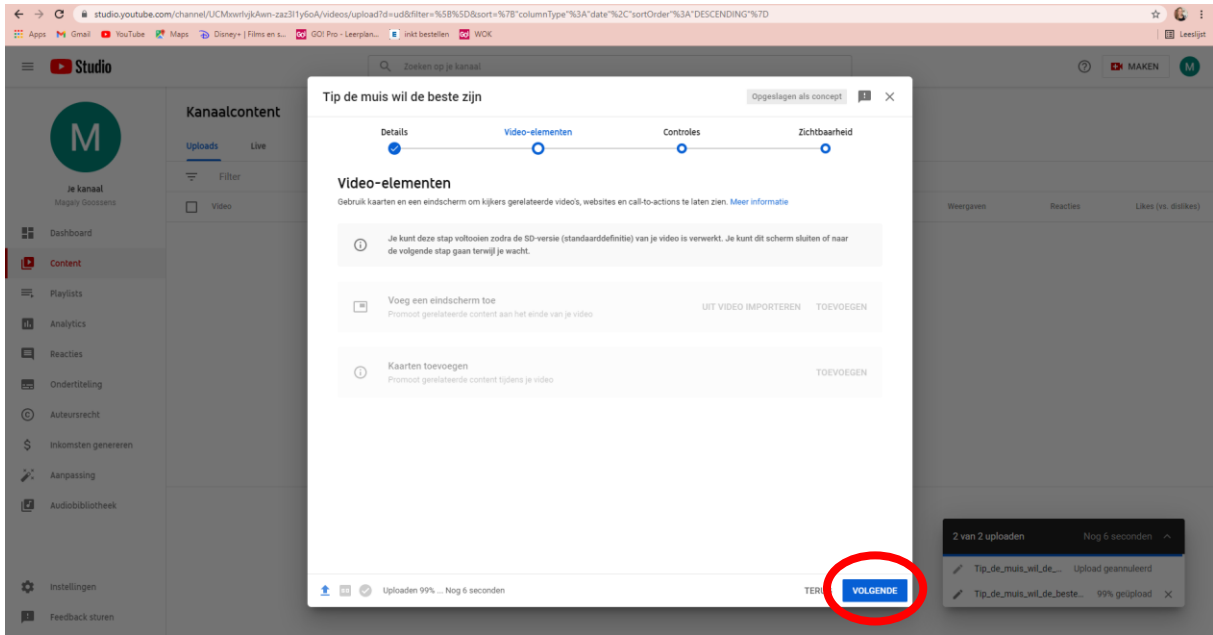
studio.youtube.com/channel/UCMxwrlvjkAwn-zaz3l1y6oA/videos/upload?d=ud&filter=%5B%5D&sort=%7B"columnType"%3A"date"%2C"sortOrder"%3A"DESCENDING"%7D

Apps Gmail YouTube Maps Disney+ | Films en s... GO! Pro - Leerplan... inkt bestellen WOK Leeslijst

Studio

Zoeken op je kanaal

MAKEN M

M

Je kanaal
Magaly Goossens

Dashboard
Content
Playlists
Analytics
Reacties
Ondertiteling
Auteursrecht
Inkomsten genereren
Aanpassing
Audiobibliotheek

Instellingen
Feedback sturen

Kanaalcontent

Uploads Live

Filter

Video

Weergaven Reacties Likes (vs. dislikes)

Tip de muis wil de beste zijn

Opgeslagen als concept

Details Video-elementen Controles Zichtbaarheid

Video-elementen

Gebruik kaarten en een eindscherm om kijkers gerelateerde video's, websites en call-to-actions te laten zien. Meer informatie

Je kunt deze stap voltooien zodra de SD-versie (standaarddefinitie) van je video is verwerkt. Je kunt dit scherm sluiten of naar de volgende stap gaan terwijl je wacht.

Voeg een eindscherm toe
Promoot gerelateerde content aan het einde van je video

UIT VIDEO IMPORTEREN TOEVOEGEN

Kaarten toevoegen
Promoot gerelateerde content tijdens je video

TOEVOEGEN

Uploaden 99% ... Nog 6 seconden

TERU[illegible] VOLGENDE

2 van 2 uploaden Nog 6 seconden

Tip_de_muis_wil_de_... Upload geannuleerd

Tip_de_muis_wil_de_beste... 99% geüpload